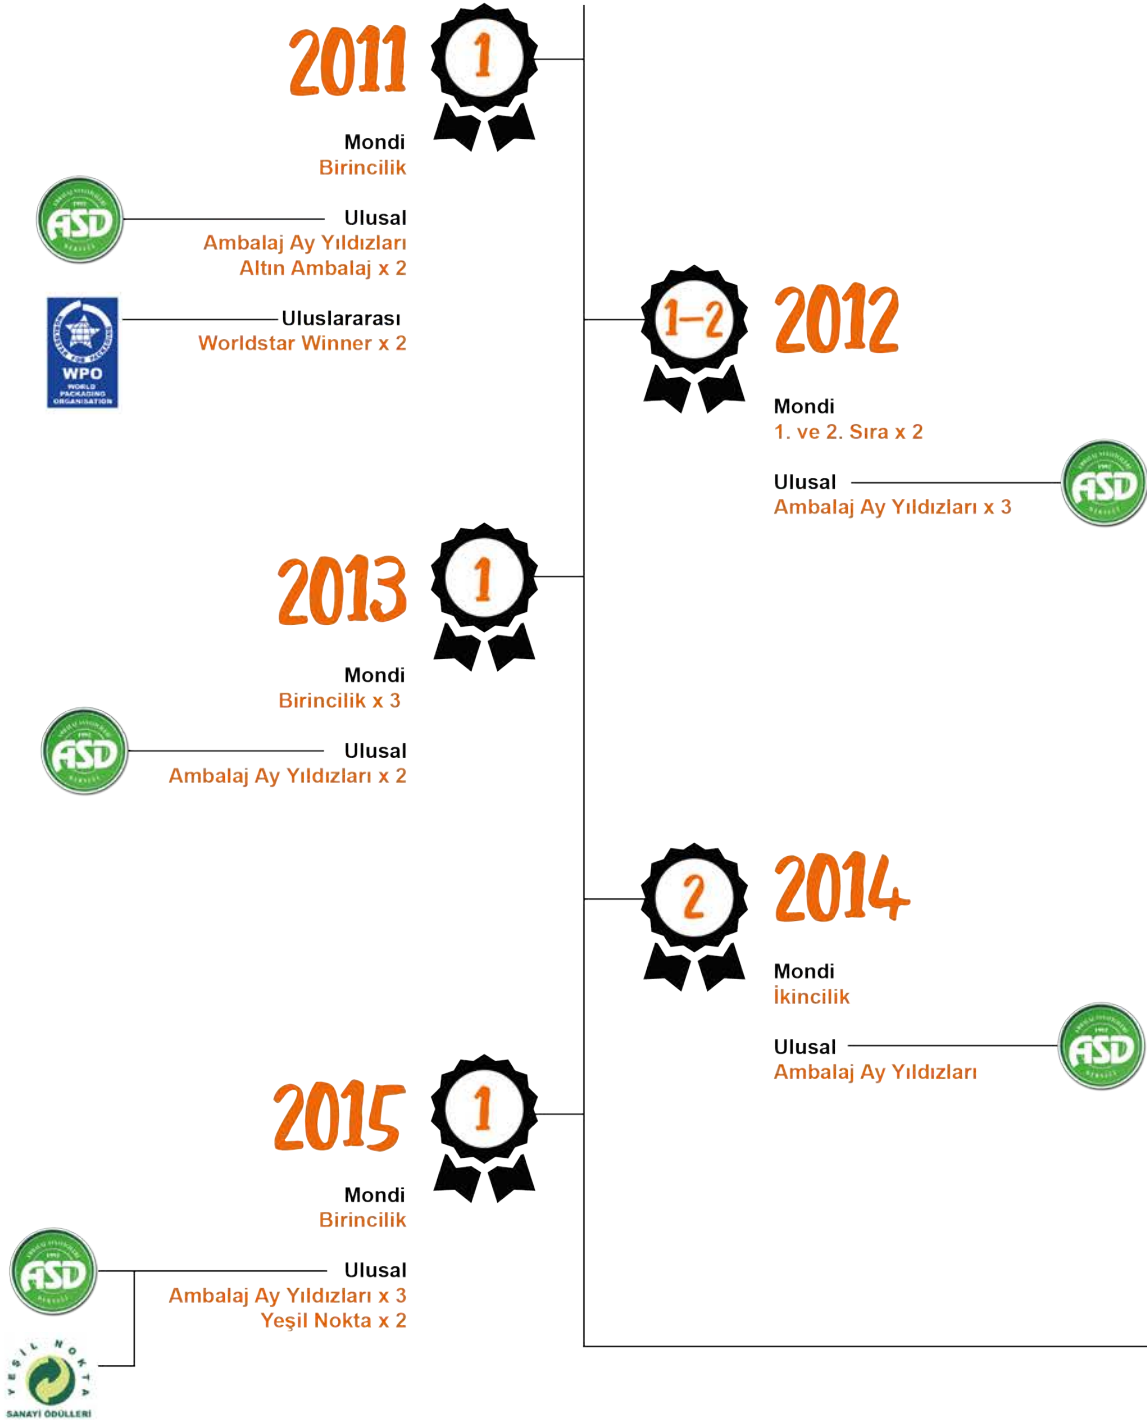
2011
1
Mondi
Birincilik

ASD
Ulusal
Ambalaj Ay Yıldızları
Altın Ambalaj x 2

WPO
WORLD PACKAGING ORGANISATION
Uluslararası
Worldstar Winner x 2

1-2
2012
Mondi
1. ve 2. Sıra x 2

Ulusal
Ambalaj Ay Yıldızları x 3
ASD

2013
1
Mondi
Birincilik x 3

ASD
Ulusal
Ambalaj Ay Yıldızları x 2

2
2014
Mondi
İkincilik

Ulusal
Ambalaj Ay Yıldızları
ASD

2015
1
Mondi
Birincilik

ASD
Ulusal
Ambalaj Ay Yıldızları x 3
Yeşil Nokta x 2

YEŞİL NOKTA
SANAYİ ÖDÜLLERİ